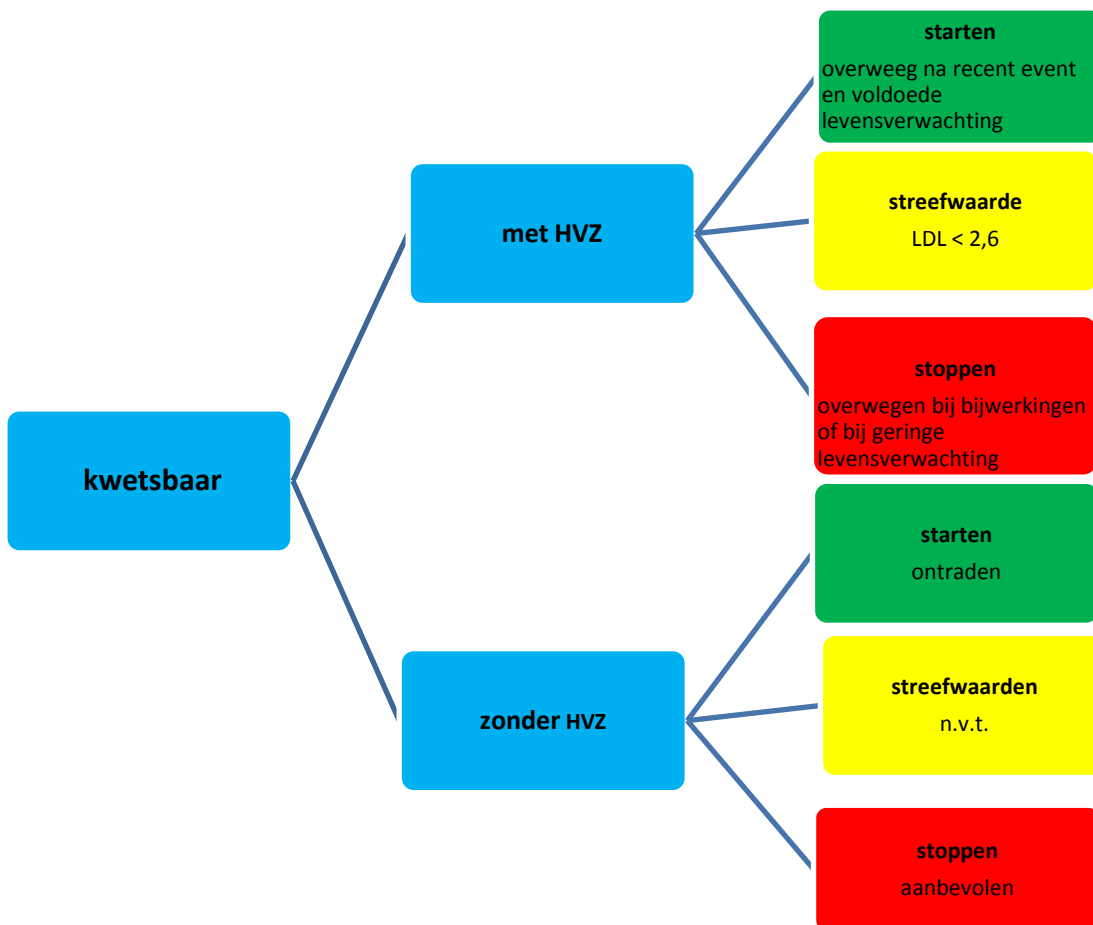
kwetsbaar

met HVZ

starten
overweeg na recent event en voldoede levensverwachting

streefwaarde
LDL < 2,6

stoppen
overwegen bij bijwerkingen of bij geringe levensverwachting

zonder HVZ

starten
ontraden

streefwaarden
n.v.t.

stoppen
aanbevolen